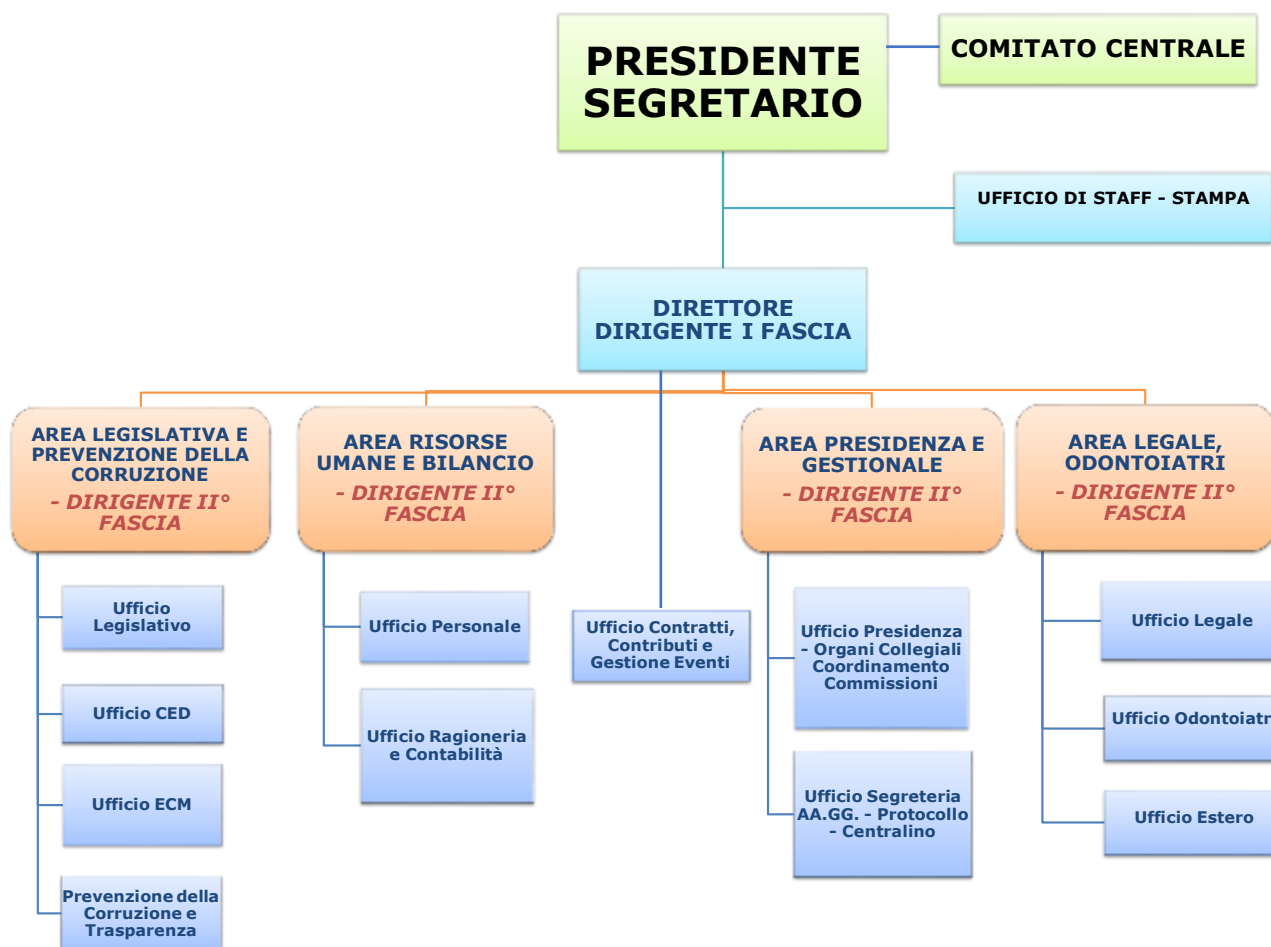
PRESIDENTE SEGRETARIO

COMITATO CENTRALE

UFFICIO DI STAFF - STAMPA

DIRETTORE DIRIGENTE I FASCIA

AREA LEGISLATIVA E PREVENZIONE DELLA CORRUZIONE - DIRIGENTE II° FASCIA

Ufficio Legislativo

Ufficio CED

Ufficio ECM

Prevenzione della Corruzione e Trasparenza

AREA RISORSE UMANE E BILANCIO - DIRIGENTE II° FASCIA

Ufficio Personale

Ufficio Ragioneria e Contabilità

Ufficio Contratti, Contributi e Gestione Eventi

AREA PRESIDENZA E GESTIONALE - DIRIGENTE II° FASCIA

Ufficio Presidenza - Organi Collegiali Coordinamento Commissioni

Ufficio Segreteria AA.GG. - Protocollo - Centralino

AREA LEGALE, ODONTOIATRI - DIRIGENTE II° FASCIA

Ufficio Legale

Ufficio Odontoiatr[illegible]

Ufficio Estero